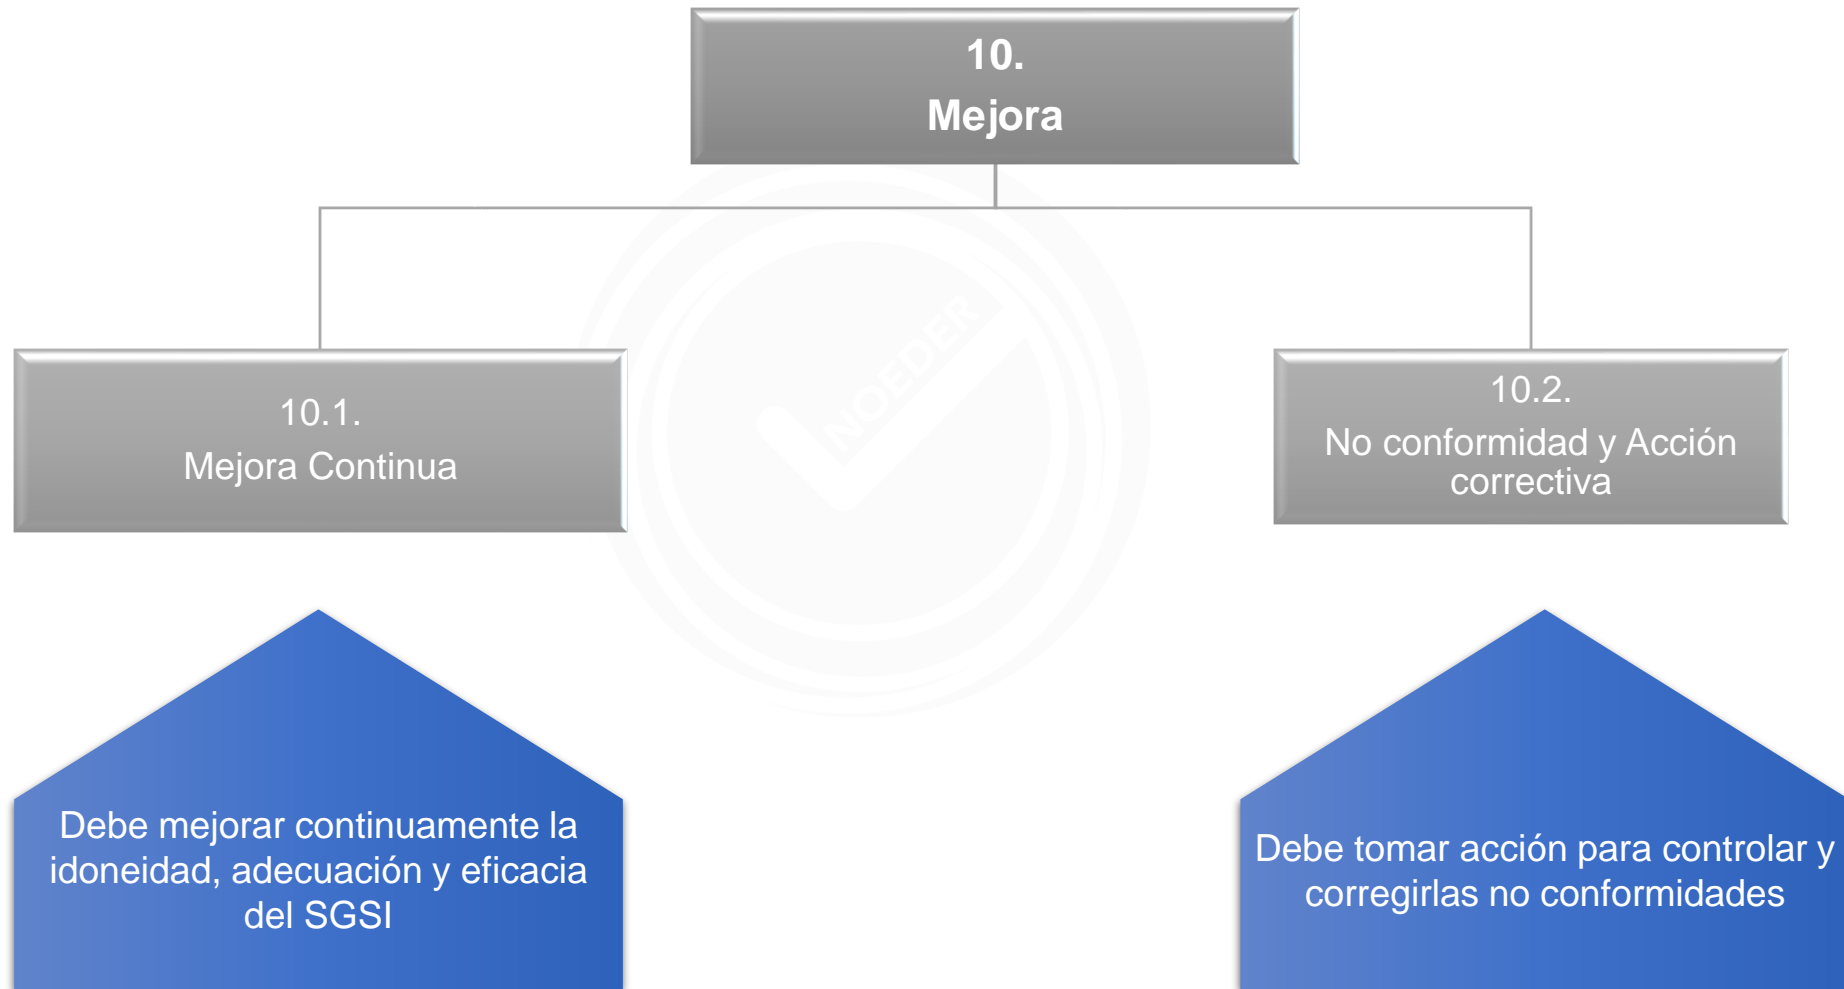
10.
Mejora

10.1.
Mejora Continua

10.2.
No conformidad y Acción correctiva

NOEDER

Debe mejorar continuamente la idoneidad, adecuación y eficacia del SGSI

Debe tomar acción para controlar y corregirlas no conformidades